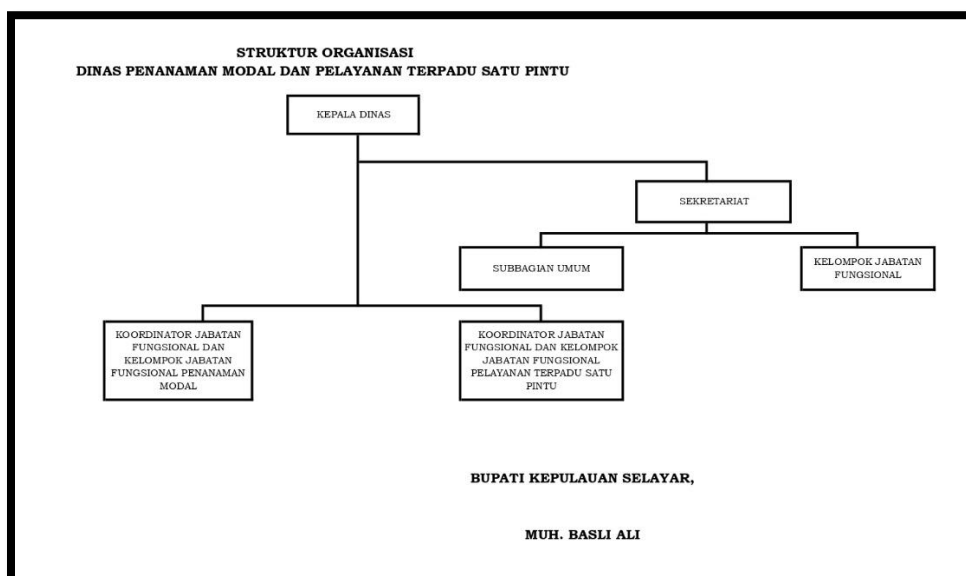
STRUKTUR ORGANISASI
DINAS PENANAMAN MODAL DAN PELAYANAN TERPADU SATU PINTU

KEPALA DINAS

SEKRETARIAT

SUBBAGIAN UMUM

KELOMPOK JABATAN FUNGSIONAL

KOORDINATOR JABATAN FUNGSIONAL DAN KELOMPOK JABATAN FUNGSIONAL PENANAMAN MODAL

KOORDINATOR JABATAN FUNGSIONAL DAN KELOMPOK JABATAN FUNGSIONAL PELAYANAN TERPADU SATU PINTU

BUPATI KEPULAUAN SELAYAR,

MUH. BASLI ALI